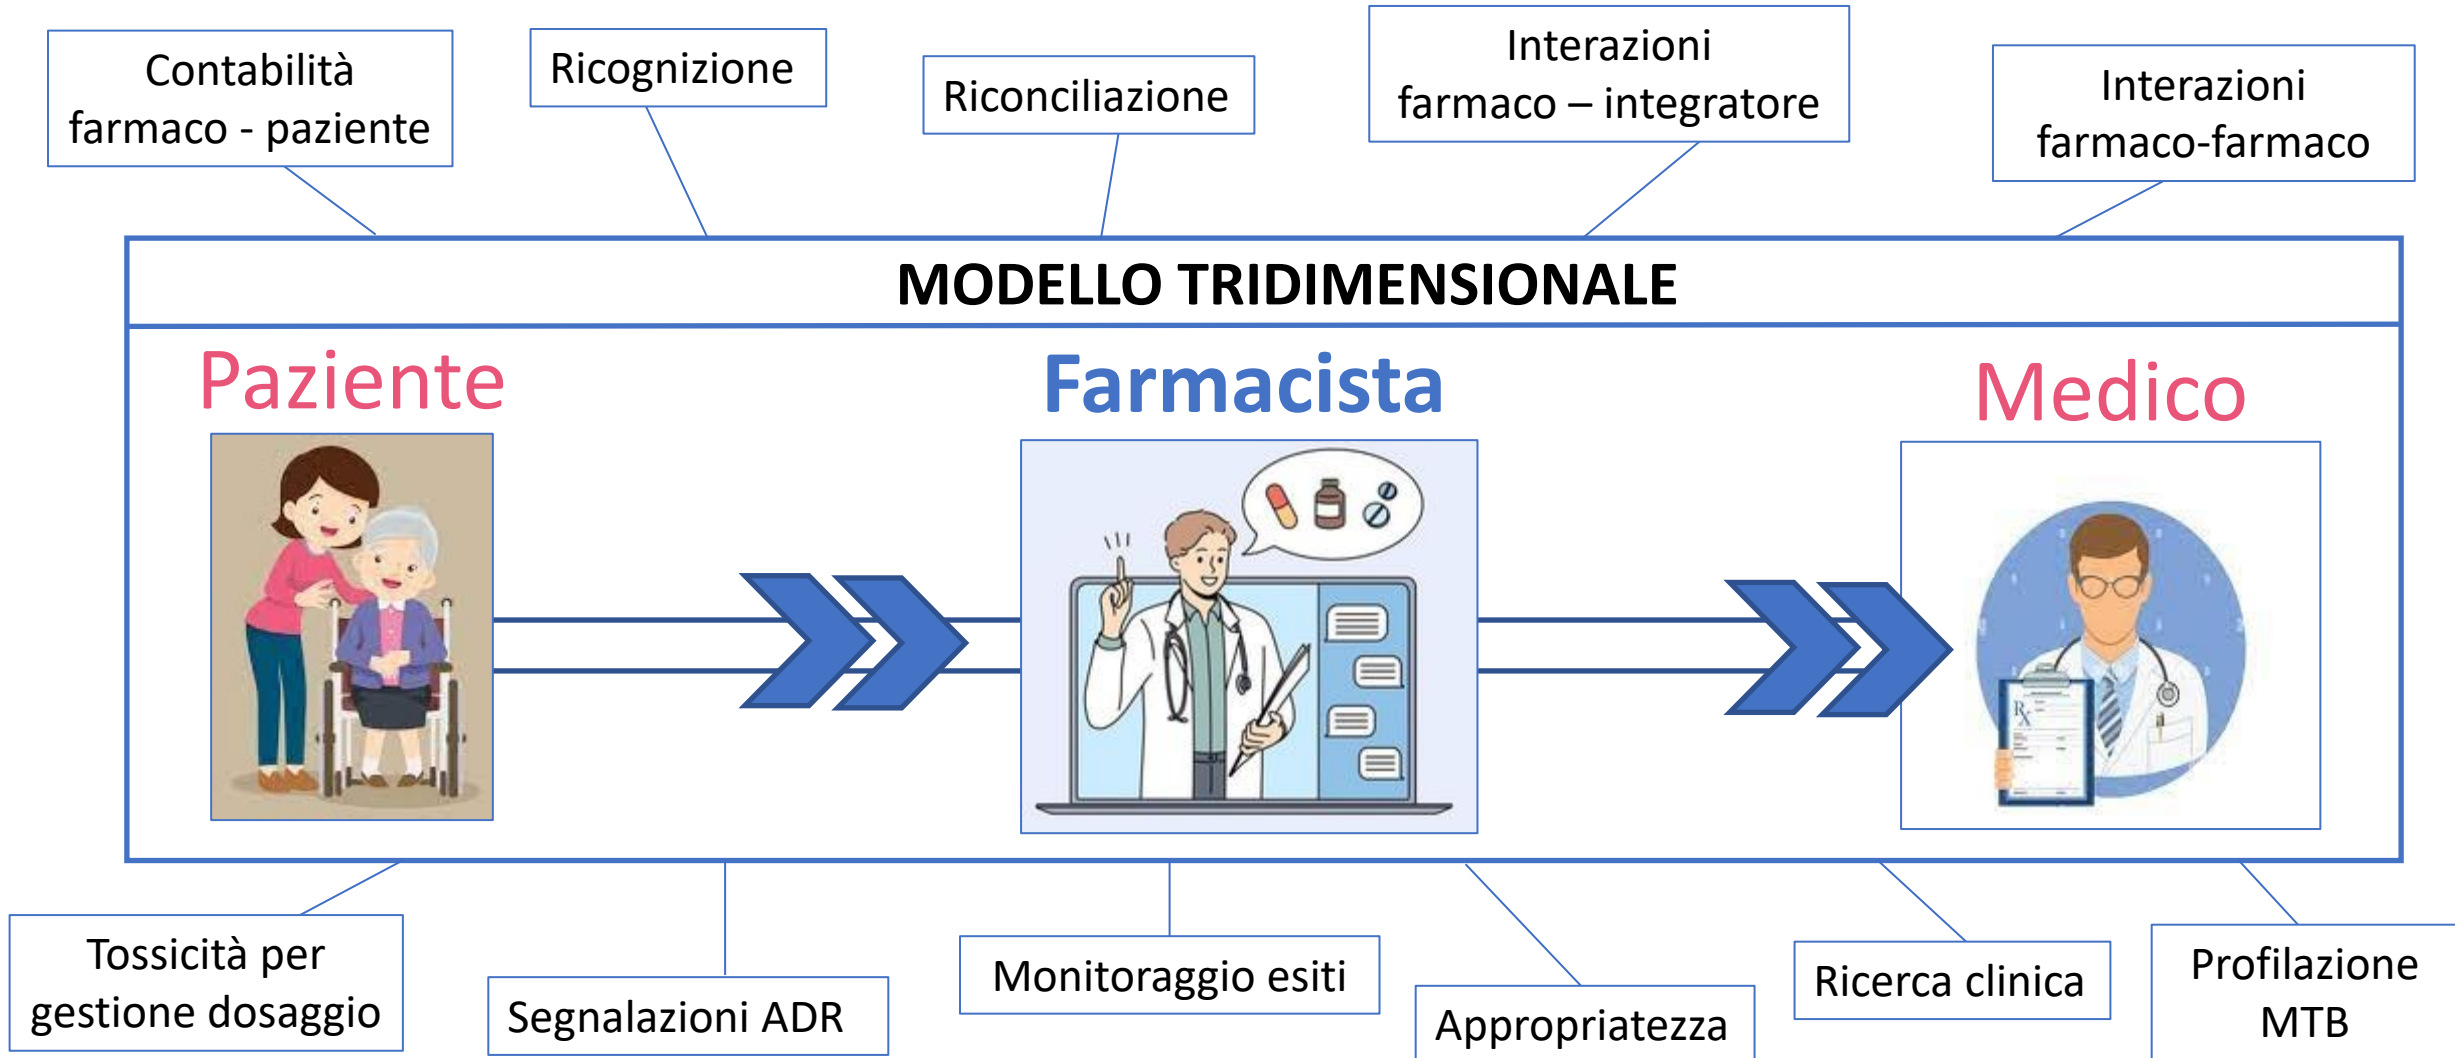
Contabilità farmaco - paziente

Ricognizione

Riconciliazione

Interazioni farmaco – integratore

Interazioni farmaco-farmaco

MODELLO TRIDIMENSIONALE

Paziente

Farmacista

Medico

Tossicità per gestione dosaggio

Segnalazioni ADR

Monitoraggio esiti

Appropriatezza

Ricerca clinica

Profilazione MTB